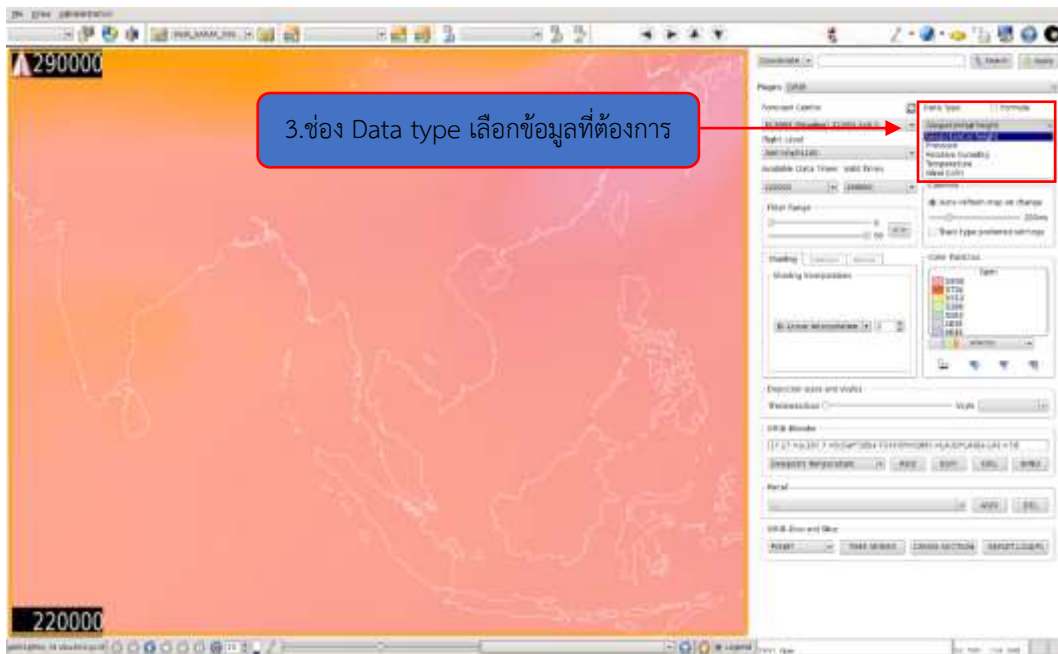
290000

3.ช่อง Data type เลือกข้อมูลที่ต้องการ

Data Type

Formula

Geopotential Height

Pressure

Relative Humidity

Temperature

Wind (UV)

Available Data Times

Shading

Shading Interpolation

Color Palettes

Open

Search

Apply

Layers

Forecast Centre

Flight Level

Filter Range

Projection Axis and Scale

Refresh

Bi-Linear Interpolation

Projection Axis and Styles

XML Bounds

Geopotential Temperature

ADD

EDIT

DEL

APPLY

Filter

Cross Section

220000

Legend